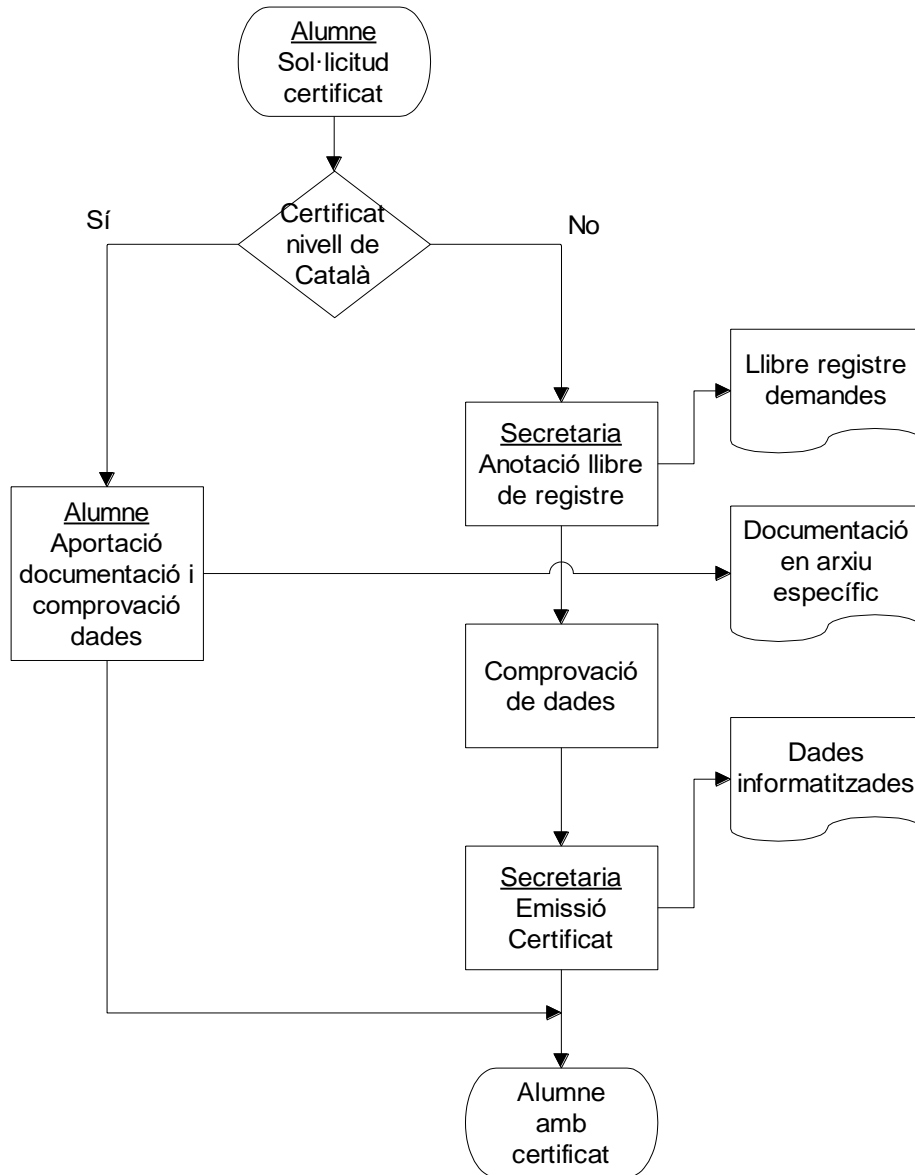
Alumne
Sol·licitud certificat

Certificat nivell de Català

Sí

No

Secretaria
Anotació llibre de registre

Llibre registre demandes

Alumne
Aportació documentació i comprovació dades

Documentació en arxiu específic

Comprovació de dades

Dades informatitzades

Secretaria
Emissió Certificat

Alumne amb certificat